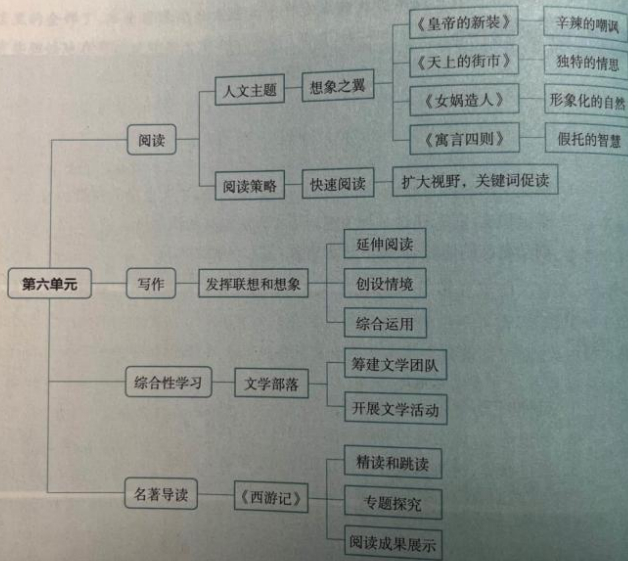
第六单元

阅读

人文主题

想象之翼

《皇帝的新装》

辛辣的嘲讽

《天上的街市》

独特的情思

《女娲造人》

形象化的自然

《寓言四则》

假托的智慧

阅读策略

快速阅读

扩大视野，关键词促读

写作

发挥联想和想象

延伸阅读

创设情境

综合运用

综合性学习

文学部落

筹建文学团队

开展文学活动

名著导读

《西游记》

精读和跳读

专题探究

阅读成果展示